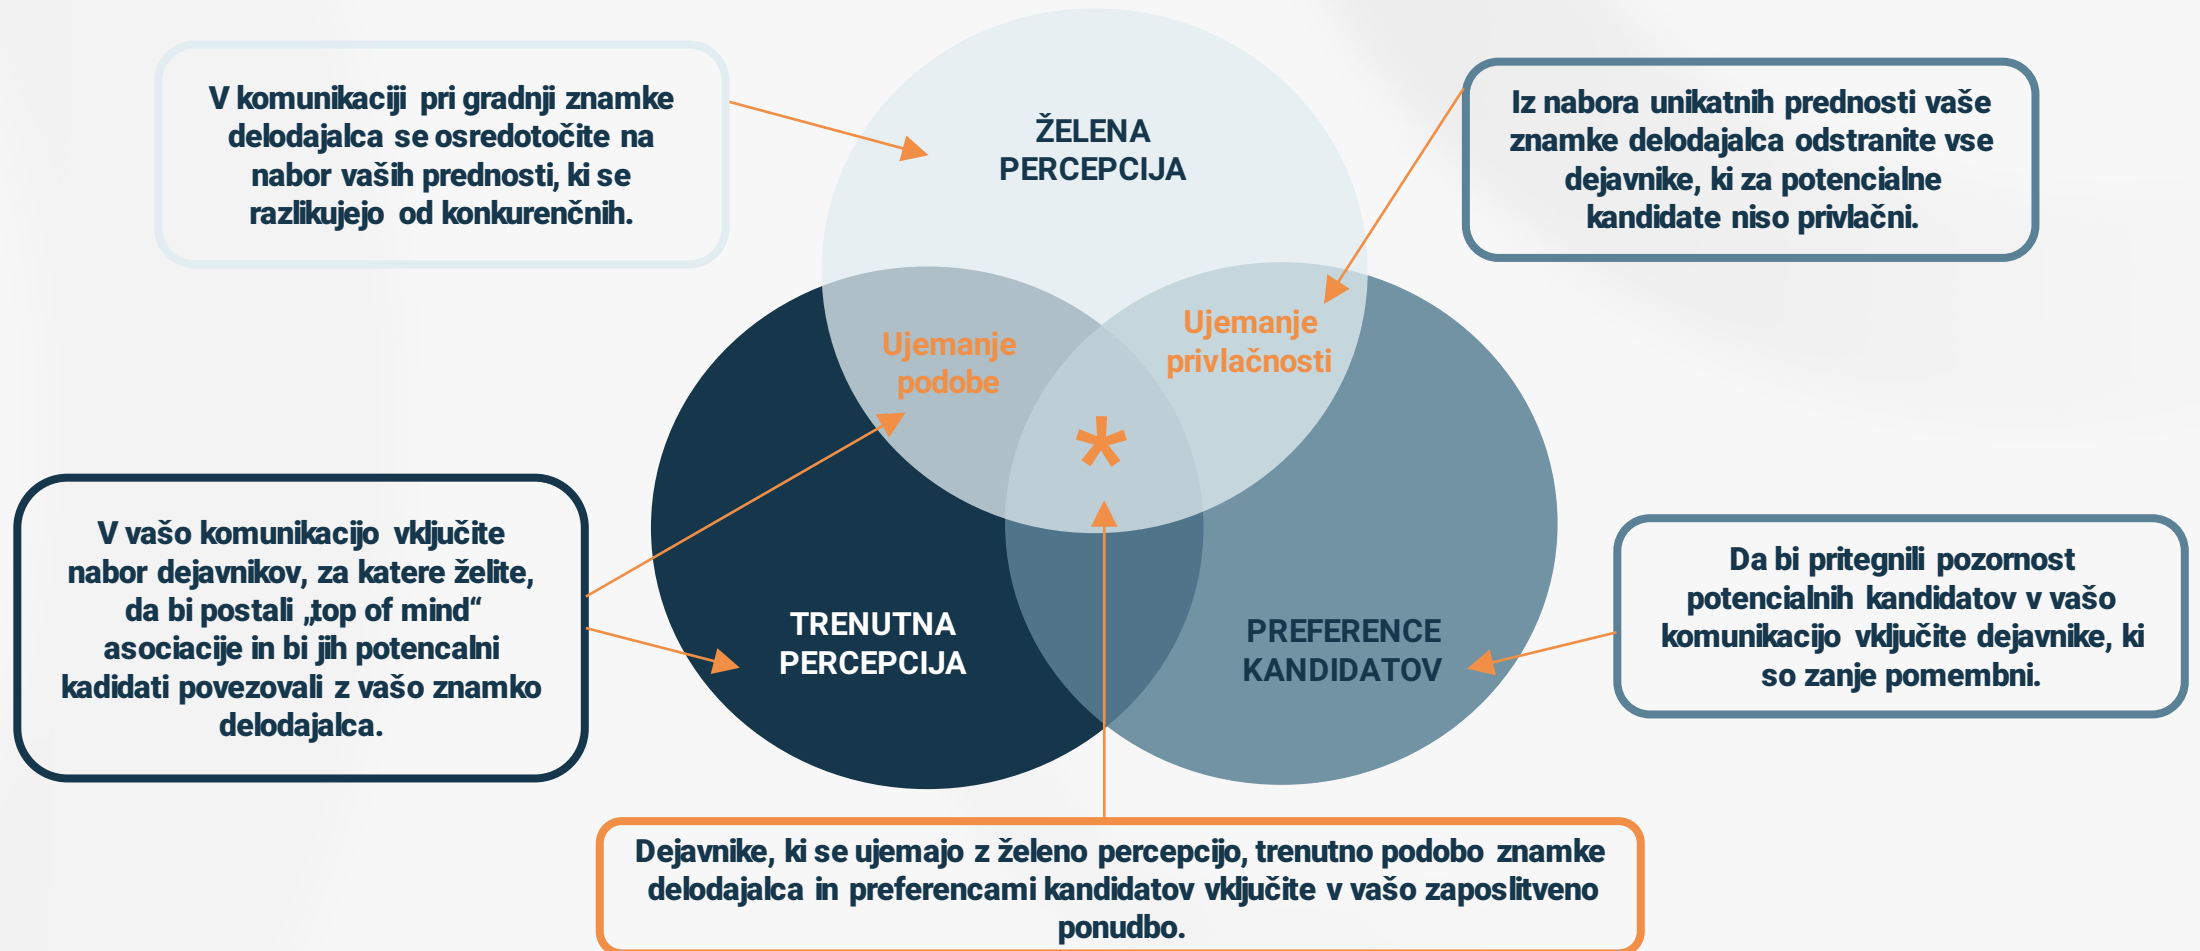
V komunikaciji pri gradnji znamke delodajalca se osredotočite na nabor vaših prednosti, ki se razlikujejo od konkurenčnih.

ŽELENA PERCEPCIJA

Iz nabora unikatnih prednosti vaše znamke delodajalca odstranite vse dejavnike, ki za potencialne kandidate niso privlačni.

Ujemanje podobe

Ujemanje privlačnosti

*

V vašo komunikacijo vključite nabor dejavnikov, za katere želite, da bi postali „top of mind“ asociacije in bi jih potencalni kadidati povezovali z vašo znamko delodajalca.

TRENUTNA PERCEPCIJA

PREFERENCE KANDIDATOV

Da bi pritegnili pozornost potencialnih kandidatov v vašo komunikacijo vključite dejavnike, ki so zanje pomembni.

Dejavnike, ki se ujemajo z želeno percepcijo, trenutno podobo znamke delodajalca in preferencami kandidatov vključite v vašo zaposlitveno ponudbo.